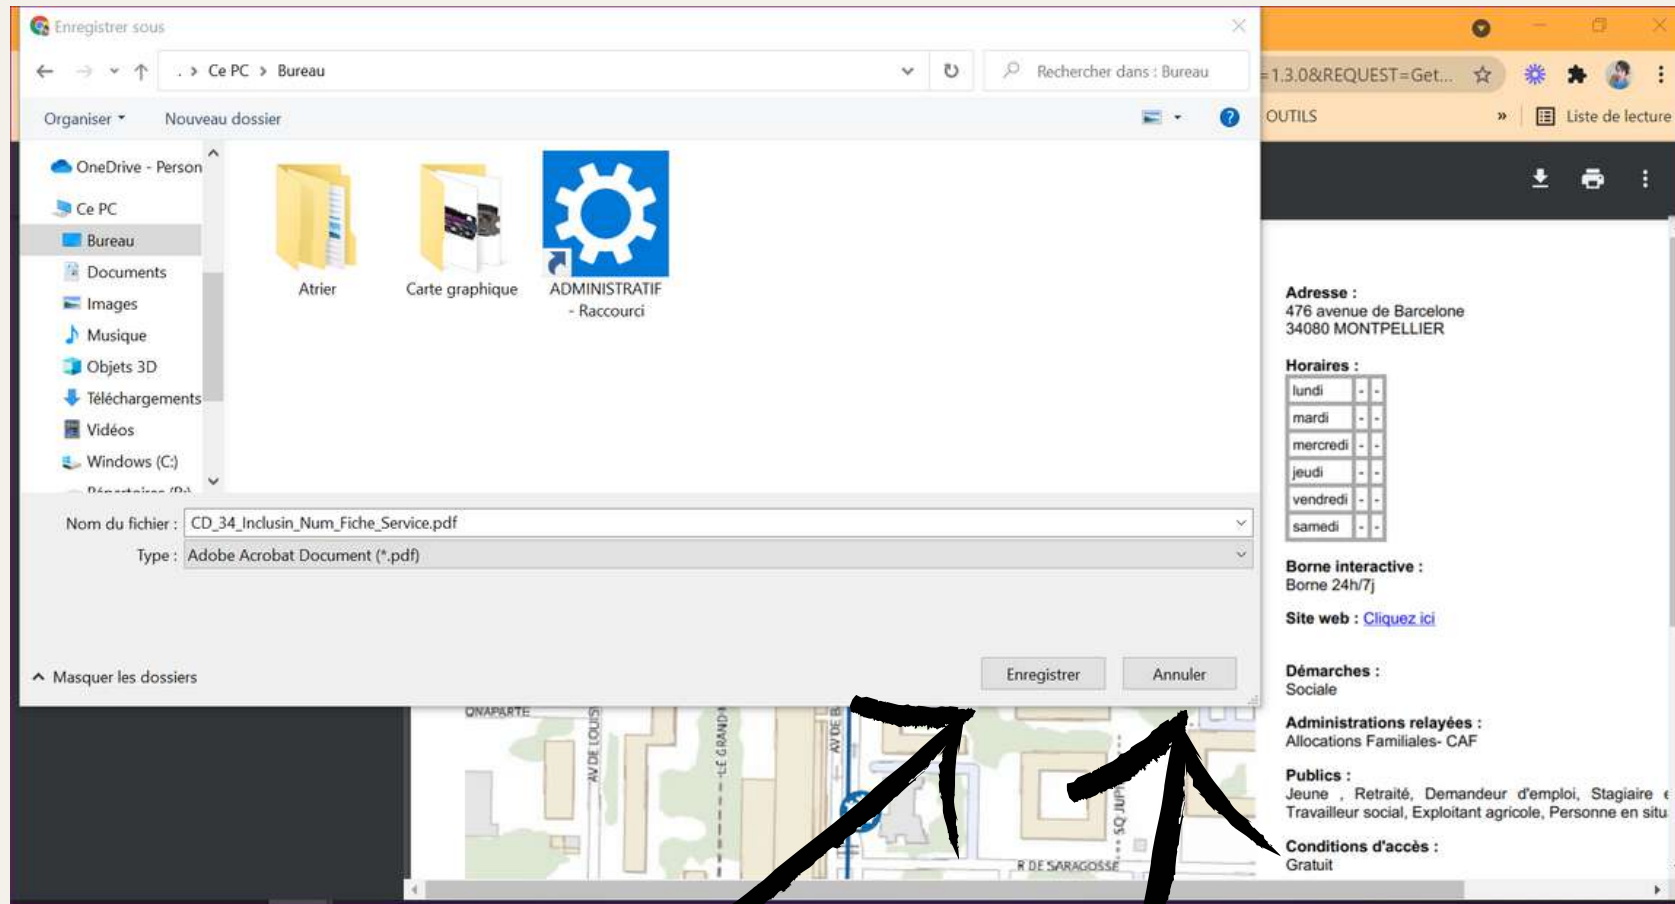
Enregistrer sous

. > Ce PC > Bureau

Rechercher dans : Bureau

Organiser ▾ Nouveau dossier

OneDrive - Person
Ce PC
Bureau
Documents
Images
Musique
Objets 3D
Téléchargements
Vidéos
Windows (C:)
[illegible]

Atrier
Carte graphique
ADMINISTRATIF - Raccourci

Nom du fichier : CD_34_Inclusin_Num_Fiche_Service.pdf
Type : Adobe Acrobat Document (*.pdf)

Masquer les dossiers

Enregistrer Annuler

=1.3.0&REQUEST=Get...

OUTILS » Liste de lecture

Adresse :
476 avenue de Barcelone
34080 MONTPELLIER

Horaires :

| lundi | - | - |
|---|---|---|
| mardi | - | - |
| mercredi | - | - |
| jeudi | - | - |
| vendredi | - | - |
| samedi | - | - |

Borne interactive :
Borne 24h/7j

Site web : Cliquez ici

Démarches :
Sociale

Administrations relayées :
Allocations Familiales- CAF

Publics :
Jeune , Retraité, Demandeur d'emploi, Stagiaire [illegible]
Travailleur social, Exploitant agricole, Personne en situ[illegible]

Conditions d'accès :
Gratuit

QNAPARTE
AV DE LOUIS
LE GRAND
AV DE B
SQ JUP
R DE SARAGOSSE